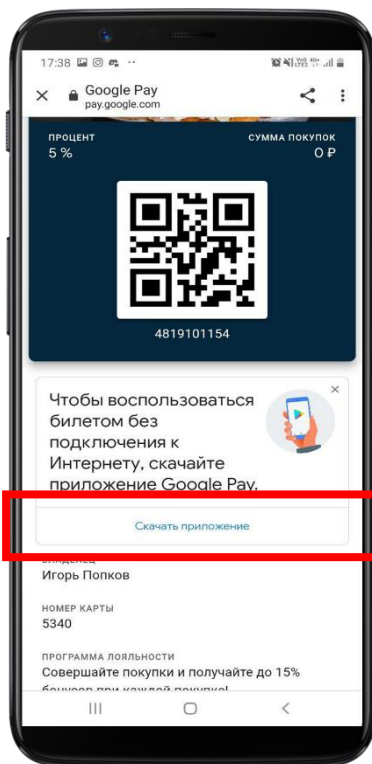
17:38

Google Pay
pay.google.com

ПРОЦЕНТ
5 %

СУММА ПОКУПОК
0 ₽

4819101154

Чтобы воспользоваться билетом без подключения к Интернету, скачайте приложение Google Pay.

×

Скачать приложение

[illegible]
Игорь Попков

НОМЕР КАРТЫ
5340

ПРОГРАММА ЛОЯЛЬНОСТИ
Совершайте покупки и получайте до 15% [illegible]